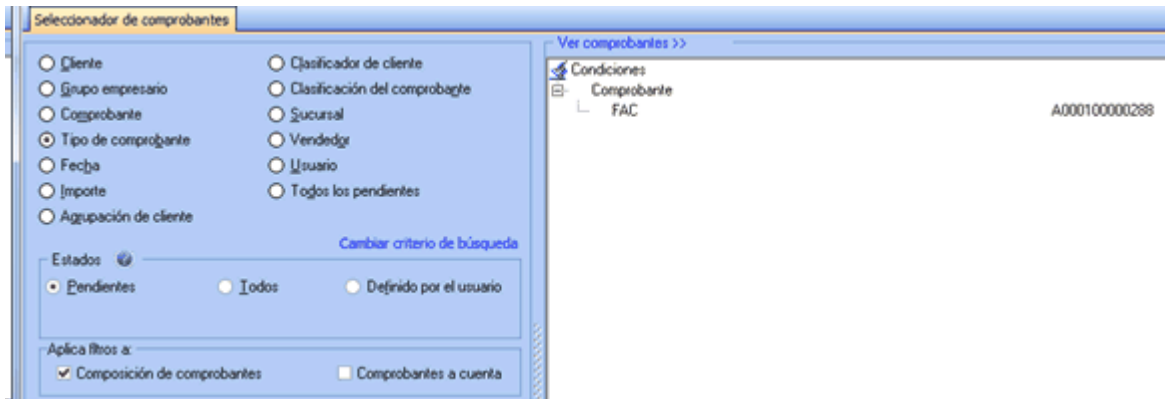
Seleccionador de comprobantes

Cliente
Grupo empresario
Comprobante
Tipo de comprobante
Fecha
Importe
Agrupación de cliente

Clasificador de cliente
Clasificación del comprobante
Sucursal
Vendedor
Usuario
Todos los pendientes

Cambiar criterio de búsqueda

Estados
Pendientes
Todos
Definido por el usuario

Aplica filtros a:
Composición de comprobantes
Comprobantes a cuenta

Ver comprobantes >>
Condiciones
Comprobante
FAC
A000100000288